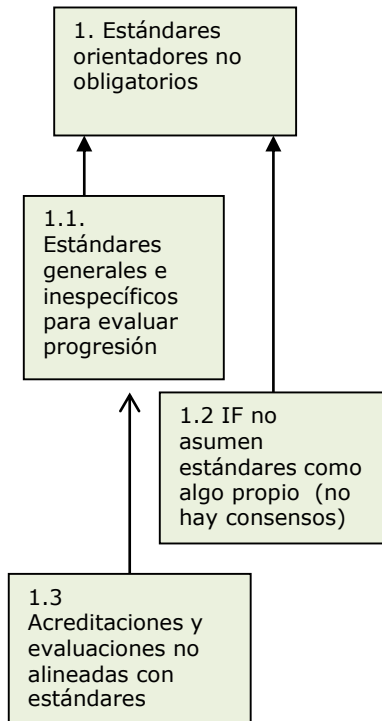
1. Estándares orientadores no obligatorios

1.1. Estándares generales e inespecíficos para evaluar progresión

1.2 IF no asumen estándares como algo propio (no hay consensos)

1.3 Acreditaciones y evaluaciones no alineadas con estándares